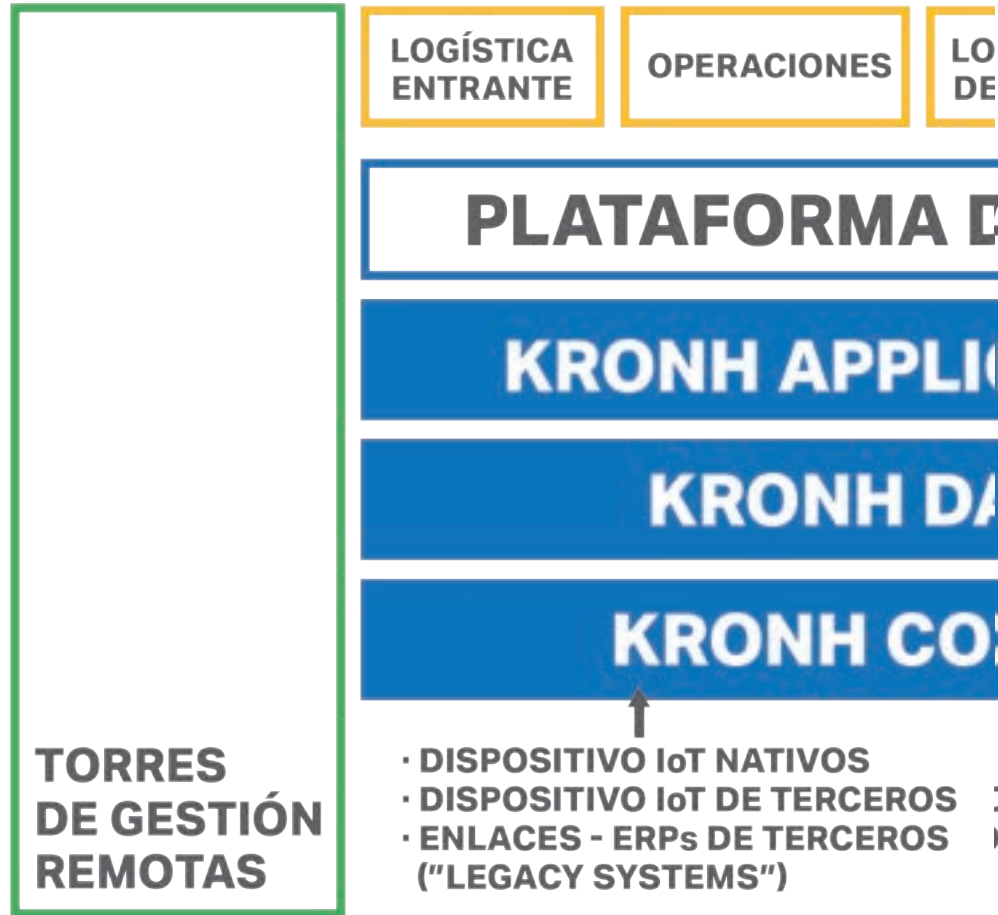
TORRES DE GESTIÓN REMOTAS

LOGÍSTICA ENTRANTE

OPERACIONES

LO DE

PLATAFORMA D

KRONH APPLI

KRONH DA

KRONH CO

· DISPOSITIVO IoT NATIVOS
· DISPOSITIVO IoT DE TERCEROS
· ENLACES - ERPs DE TERCEROS ("LEGACY SYSTEMS")